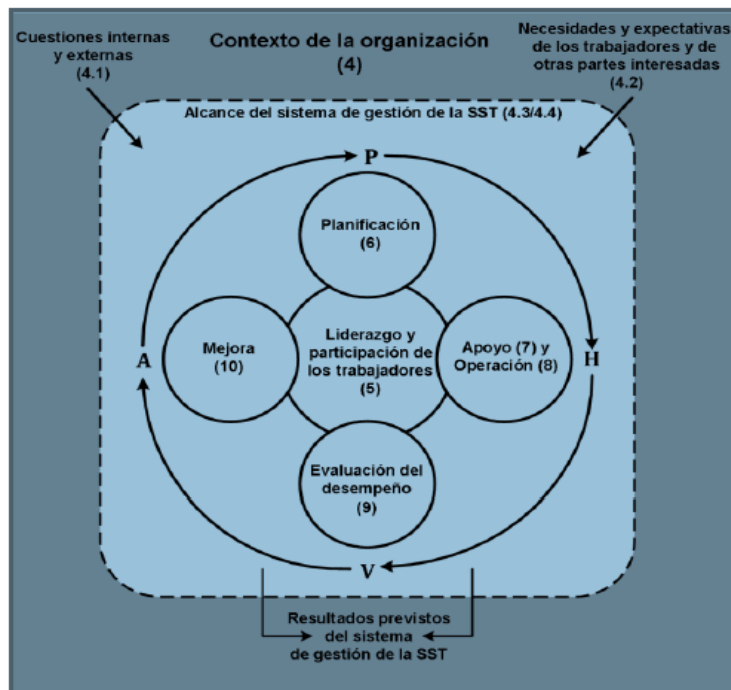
Cuestiones internas y externas (4.1)

Contexto de la organización (4)

Necesidades y expectativas de los trabajadores y de otras partes interesadas (4.2)

Alcance del sistema de gestión de la SST (4.3/4.4)

P

Planificación (6)

Mejora (10)

Liderazgo y participación de los trabajadores (5)

Apoyo (7) y Operación (8)

A

H

Evaluación del desempeño (9)

V

Resultados previstos del sistema de gestión de la SST